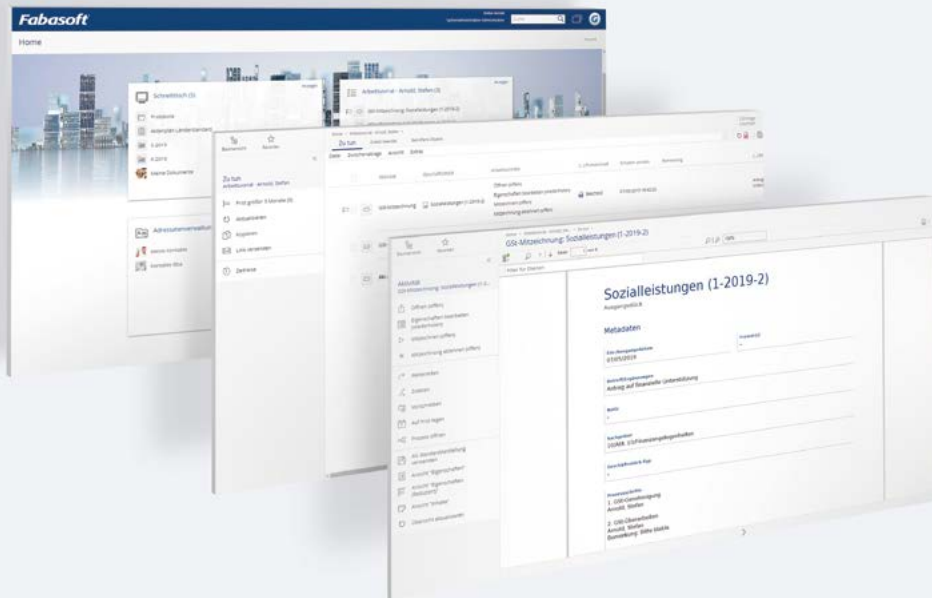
Fabasoft

Home

Schreibtisch (5)

Protokolle

Arbeitsvorrat - Arnoldt, Stefan (3)

Adressenverwaltung

Zu tun

Arbeitsvorrat - Arnoldt, Stefan

Frist größer 3 Monate (0)

Aktualisieren

Zeitmenü

GSt-Mitzeichnung: Sozialleistungen (1-2019-2)

Aktivität

Öffnen

Eigenschaften bearbeiten

Mitzeichnung ablehnen

Weiterleiten

Drucken

Auf Frist legen

Prozess öffnen

Ansicht "Eigenschaften"

Übersicht aktualisieren

Sozialleistungen (1-2019-2)

Ausgangsstück

Metadaten

Antrag auf finanzielle Unterstützung

Arnoldt, Stefan